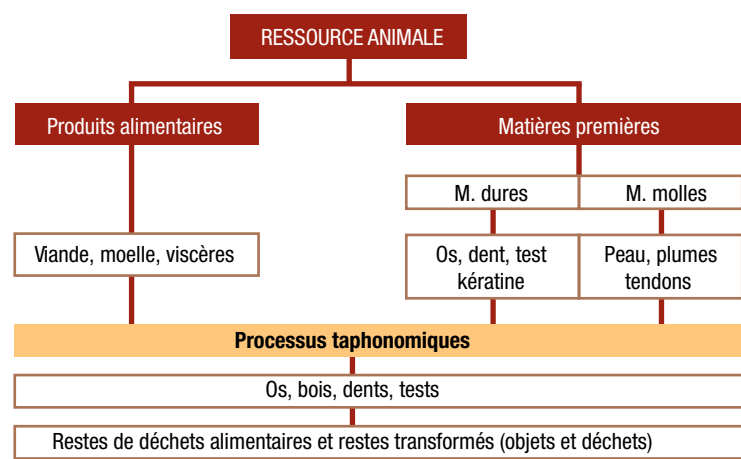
RESSOURCE ANIMALE

Produits alimentaires

Matières premières

M. dures

M. molles

Viande, moelle, viscères

Os, dent, test kératine

Peau, plumes tendons

Processus taphonomiques

Os, bois, dents, tests

Restes de déchets alimentaires et restes transformés (objets et déchets)